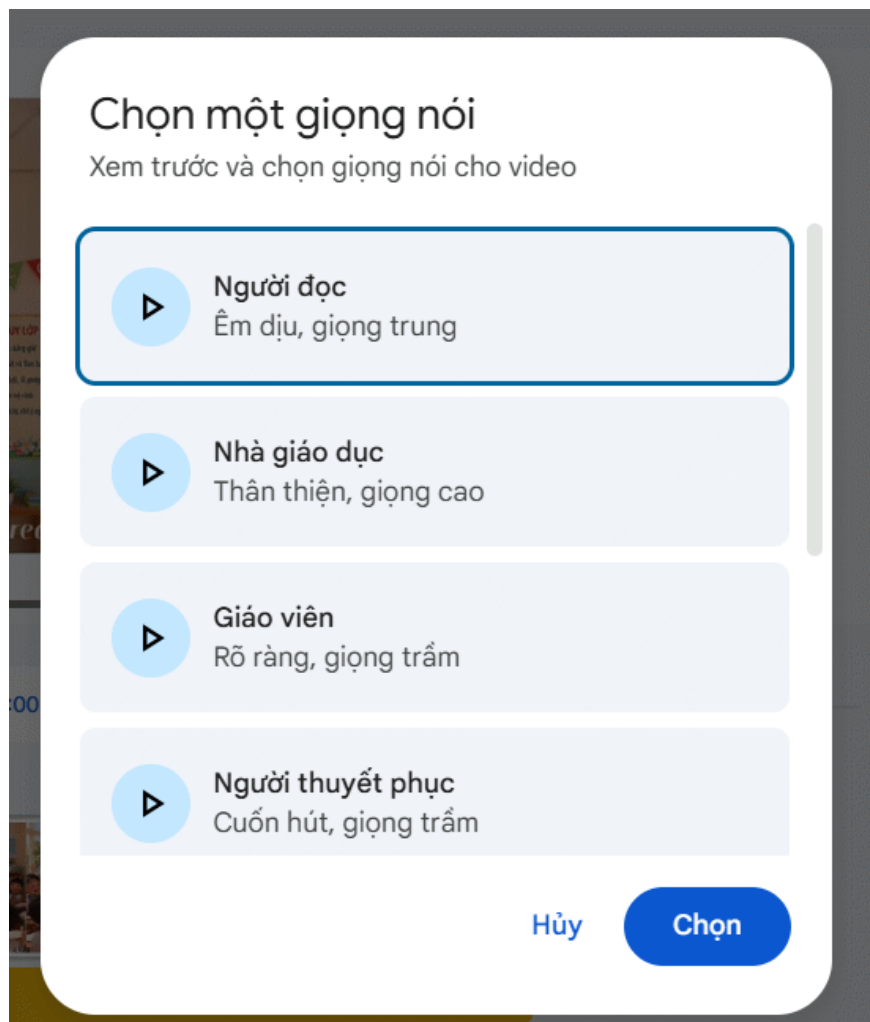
Chọn một giọng nói
Xem trước và chọn giọng nói cho video

Người đọc
Êm dịu, giọng trung

Nhà giáo dục
Thân thiện, giọng cao

Giáo viên
Rõ ràng, giọng trầm

Người thuyết phục
Cuốn hút, giọng trầm

Hủy
Chọn